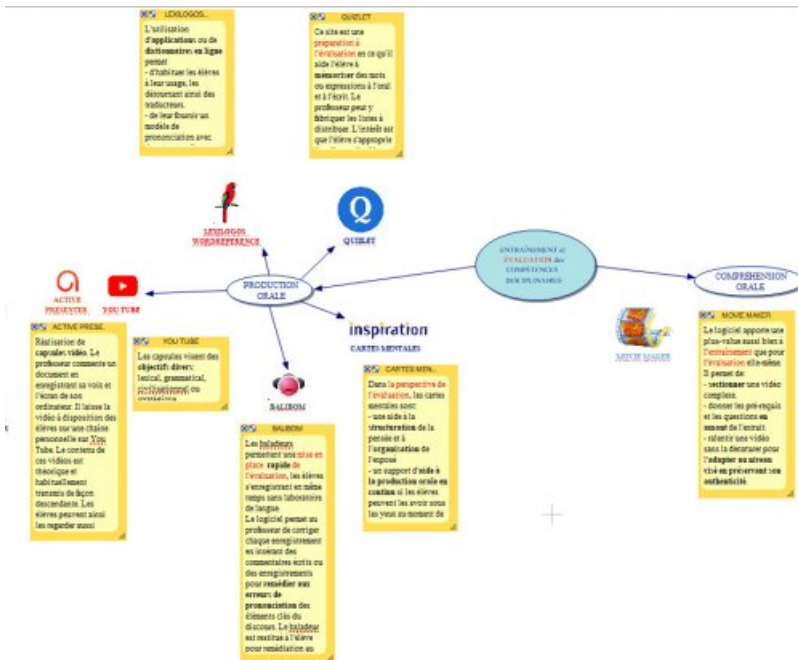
LEXILOGOS...
L'utilisation d'applications ou de dictionnaires en ligne permet
- d'habituer les élèves à leur usage, les détournant ainsi des traducteurs.
- de leur fournir un modèle de prononciation avec

QUIZLET
Ce site est une préparation à l'évaluation en ce qu'il aide l'élève à mémoriser des mots ou expressions à l'oral et à l'écrit. Le professeur peut y fabriquer les listes à distribuer. L'intérêt est que l'élève s'approprie

LEXILOGOS WORDREFERENCE

QUIZLET

ENTRAÎNEMENT et ÉVALUATION des COMPÉTENCES DISCIPLINAIRES

PRODUCTION ORALE

COMPREHENSION ORALE

ACTIVE PRESENTER

YOU TUBE

inspiration
CARTES MENTALES

MOVIE MAKER

ACTIVE PRESE...
Réalisation de capsules vidéo. Le professeur commente un document en enregistrant sa voix et l'écran de son ordinateur. Il laisse la vidéo à disposition des élèves sur une chaîne personnelle sur You Tube. Le contenu de ces vidéos est théorique et habituellement transmis de façon descendante. Les élèves peuvent ainsi les regarder aussi

YOU TUBE
Les capsules visent des objectifs divers: lexical, grammatical, civilisationnel ou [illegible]

BALIBOM

BALIBOM
Les baladeurs permettent une mise en place rapide de l'évaluation, les élèves s'enregistrant en même temps dans laboratoire de langue.
Le logiciel permet au professeur de corriger chaque enregistrement en insérant des commentaires écrits ou des enregistrements pour remédier aux erreurs de prononciation des éléments clés du discours. Le baladeur est restitué à l'élève pour remédiation au

CARTES MEN...
Dans la perspective de l'évaluation, les cartes mentales sont:
- une aide à la structuration de la pensée et à l'organisation de l'exposé
- un support d'aide à la production orale en continu si les élèves peuvent les avoir sous les yeux au moment de

MOVIE MAKER
Le logiciel apporte une plus-value aussi bien à l'entraînement que pour l'évaluation elle-même. Il permet de:
- sectionner une vidéo complexe.
- donner les pré-requis et les questions au moment de l'extrait.
- ralentir une vidéo sans la dénaturer pour l'adapter au niveau visé en préservant son authenticité.